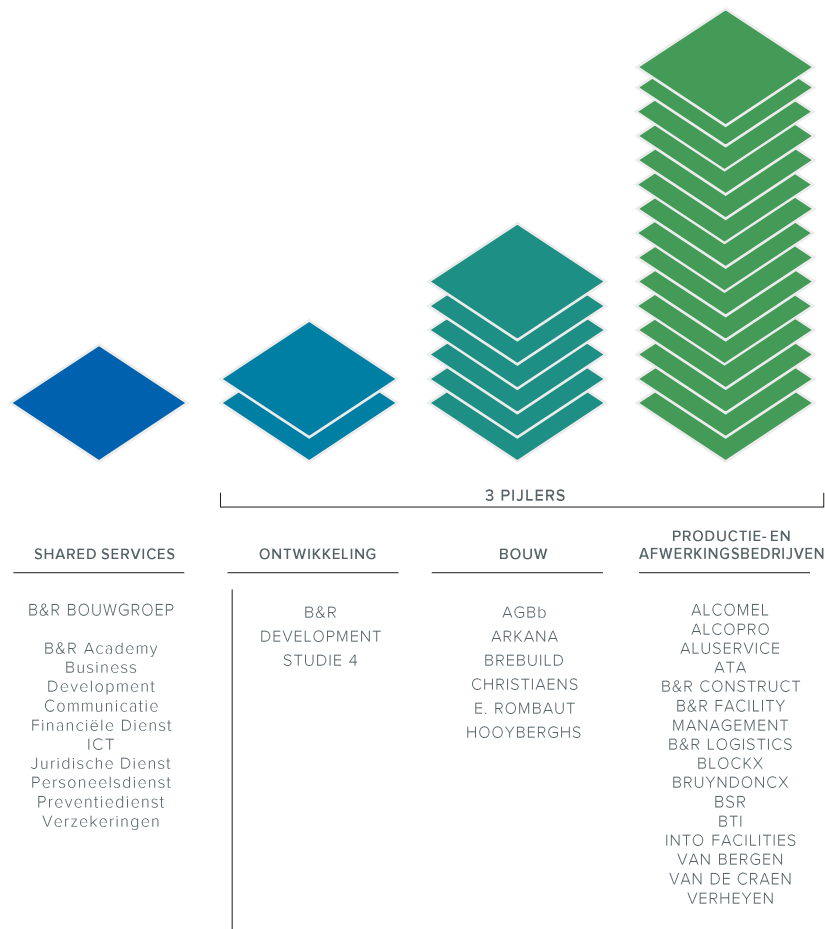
3 PIJLERS

SHARED SERVICES

B&R BOUWGROEP

B&R Academy
Business Development
Communicatie
Financiële Dienst
ICT
Juridische Dienst
Personeelsdienst
Preventiedienst
Verzekeringen

ONTWIKKELING

B&R DEVELOPMENT
STUDIE 4

BOUW

AGBb
ARKANA
BREBUILD
CHRISTIAENS
E. ROMBAUT
HOOYBERGHS

PRODUCTIE- EN AFWERKINGSBEDRIJVEN

ALCOMEL
ALCOPRO
ALUSERVICE
ATA
B&R CONSTRUCT
B&R FACILITY MANAGEMENT
B&R LOGISTICS
BLOCKX
BRUYNDONCX
BSR
BTI
INTO FACILITIES
VAN BERGEN
VAN DE CRAEN
VERHEYEN